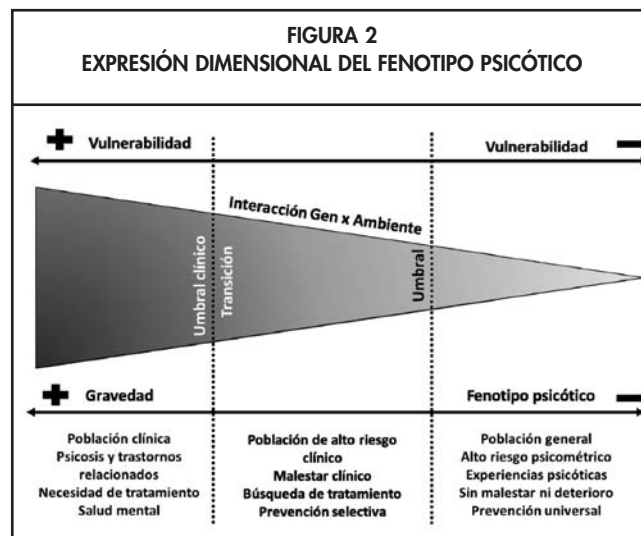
FIGURA 2
EXPRESIÓN DIMENSIONAL DEL FENOTIPO PSICÓTICO

Vulnerabilidad

Vulnerabilidad

Interacción Gen x Ambiente

Umbral clínico

Transición

Umbral

Gravedad

Fenotipo psicótico

Población clínica
Psicosis y trastornos relacionados
Necesidad de tratamiento
Salud mental

Población de alto riesgo clínico
Malestar clínico
Búsqueda de tratamiento
Prevención selectiva

Población general
Alto riesgo psicométrico
Experiencias psicóticas
Sin malestar ni deterioro
Prevención universal